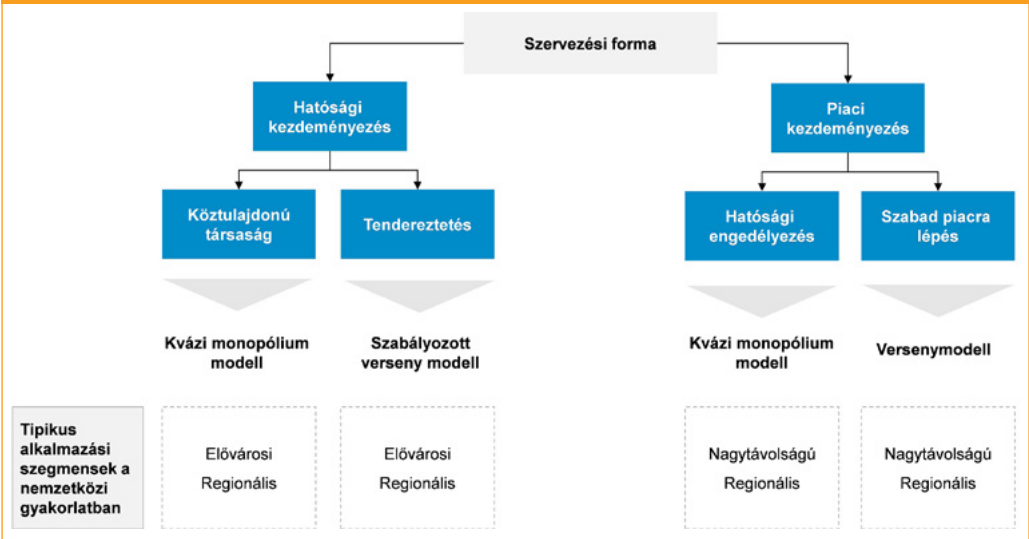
Szervezési forma

Hatósági kezdeményezés

Piaci kezdeményezés

Köztulajdonú társaság

Tendereztetés

Hatósági engedélyezés

Szabad piacra lépés

Kvázi monopólium modell

Szabályozott verseny modell

Kvázi monopólium modell

Versenymodell

Tipikus alkalmazási szegmensek a nemzetközi gyakorlatban

Elővárosi
Regionális

Elővárosi
Regionális

Nagytávolságú
Regionális

Nagytávolságú
Regionális